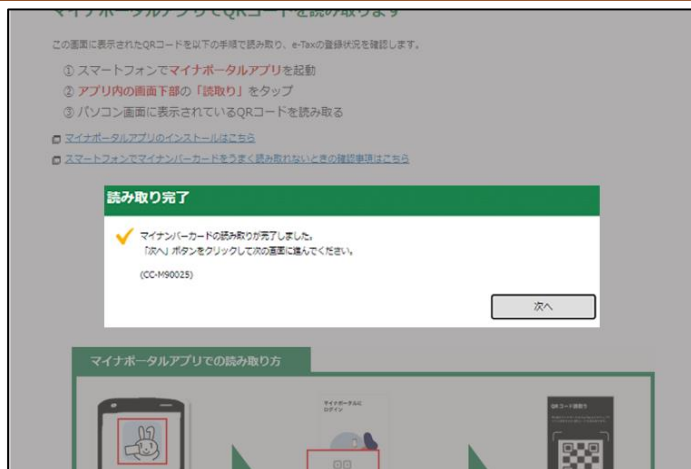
マイナポータルアプリでQRコードを読み取ります

この画面に表示されたQRコードを以下の手順で読み取り、e-Taxの登録状況を確認します。

① スマートフォンでマイナポータルアプリを起動
② アプリ内の画面下部の「読取り」をタップ
③ パソコン画面に表示されているQRコードを読み取る

マイナポータルアプリのインストールはこちら
スマートフォンでマイナンバーカードをうまく読み取れないときの確認事項はこちら

読み取り完了

マイナンバーカードの読み取りが完了しました。
「次へ」ボタンをクリックして次の画面に進んでください。

(CC-M90025)

次へ

マイナポータルアプリでの読み取り方

マイナポータルに
ログイン

QRコード読取り